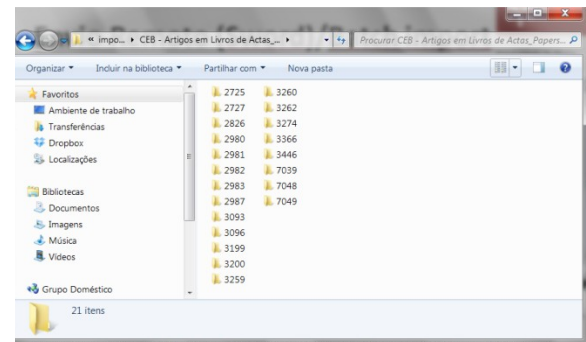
« impo... ▸ CEB - Artigos em Livros de Actas_... ▸

Procurar CEB - Artigos em Livros de Actas_Papers...

Organizar ▾ Incluir na biblioteca ▾ Partilhar com ▾ Nova pasta

Favoritos
Ambiente de trabalho
Transferências
Dropbox
Localizações

Bibliotecas
Documentos
Imagens
Música
Vídeos

Grupo Doméstico

2725
2727
2826
2980
2981
2982
2983
2987
3093
3096
3199
3200
3259

3260
3262
3274
3366
3446
7039
7048
7049

21 itens